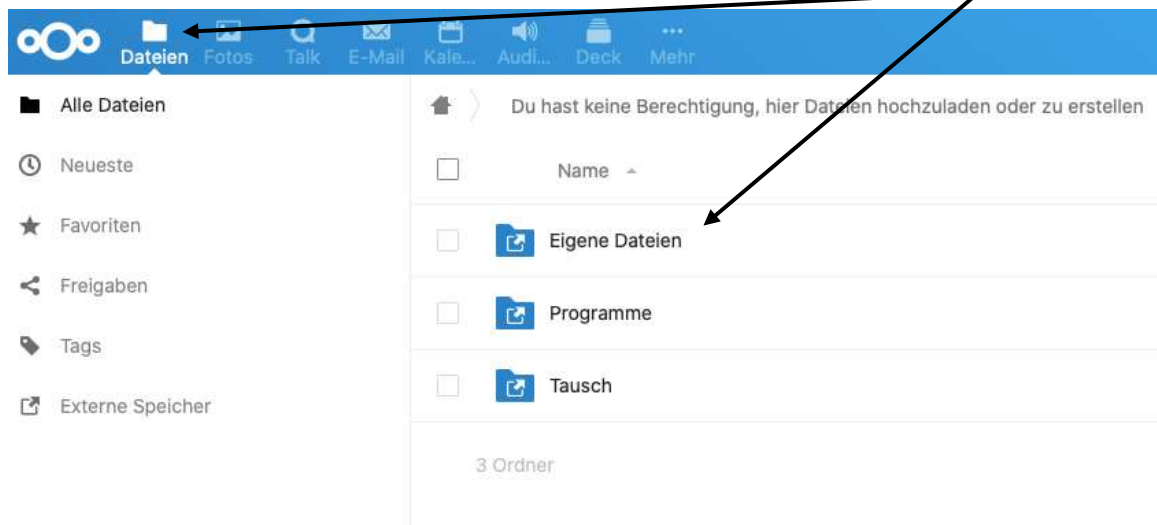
Dateien Fotos Talk E-Mail Kale... Audi... Deck Mehr

Alle Dateien
Neueste
Favoriten
Freigaben
Tags
Externe Speicher

Du hast keine Berechtigung, hier Dateien hochzuladen oder zu erstellen

Name

Eigene Dateien
Programme
Tausch

3 Ordner